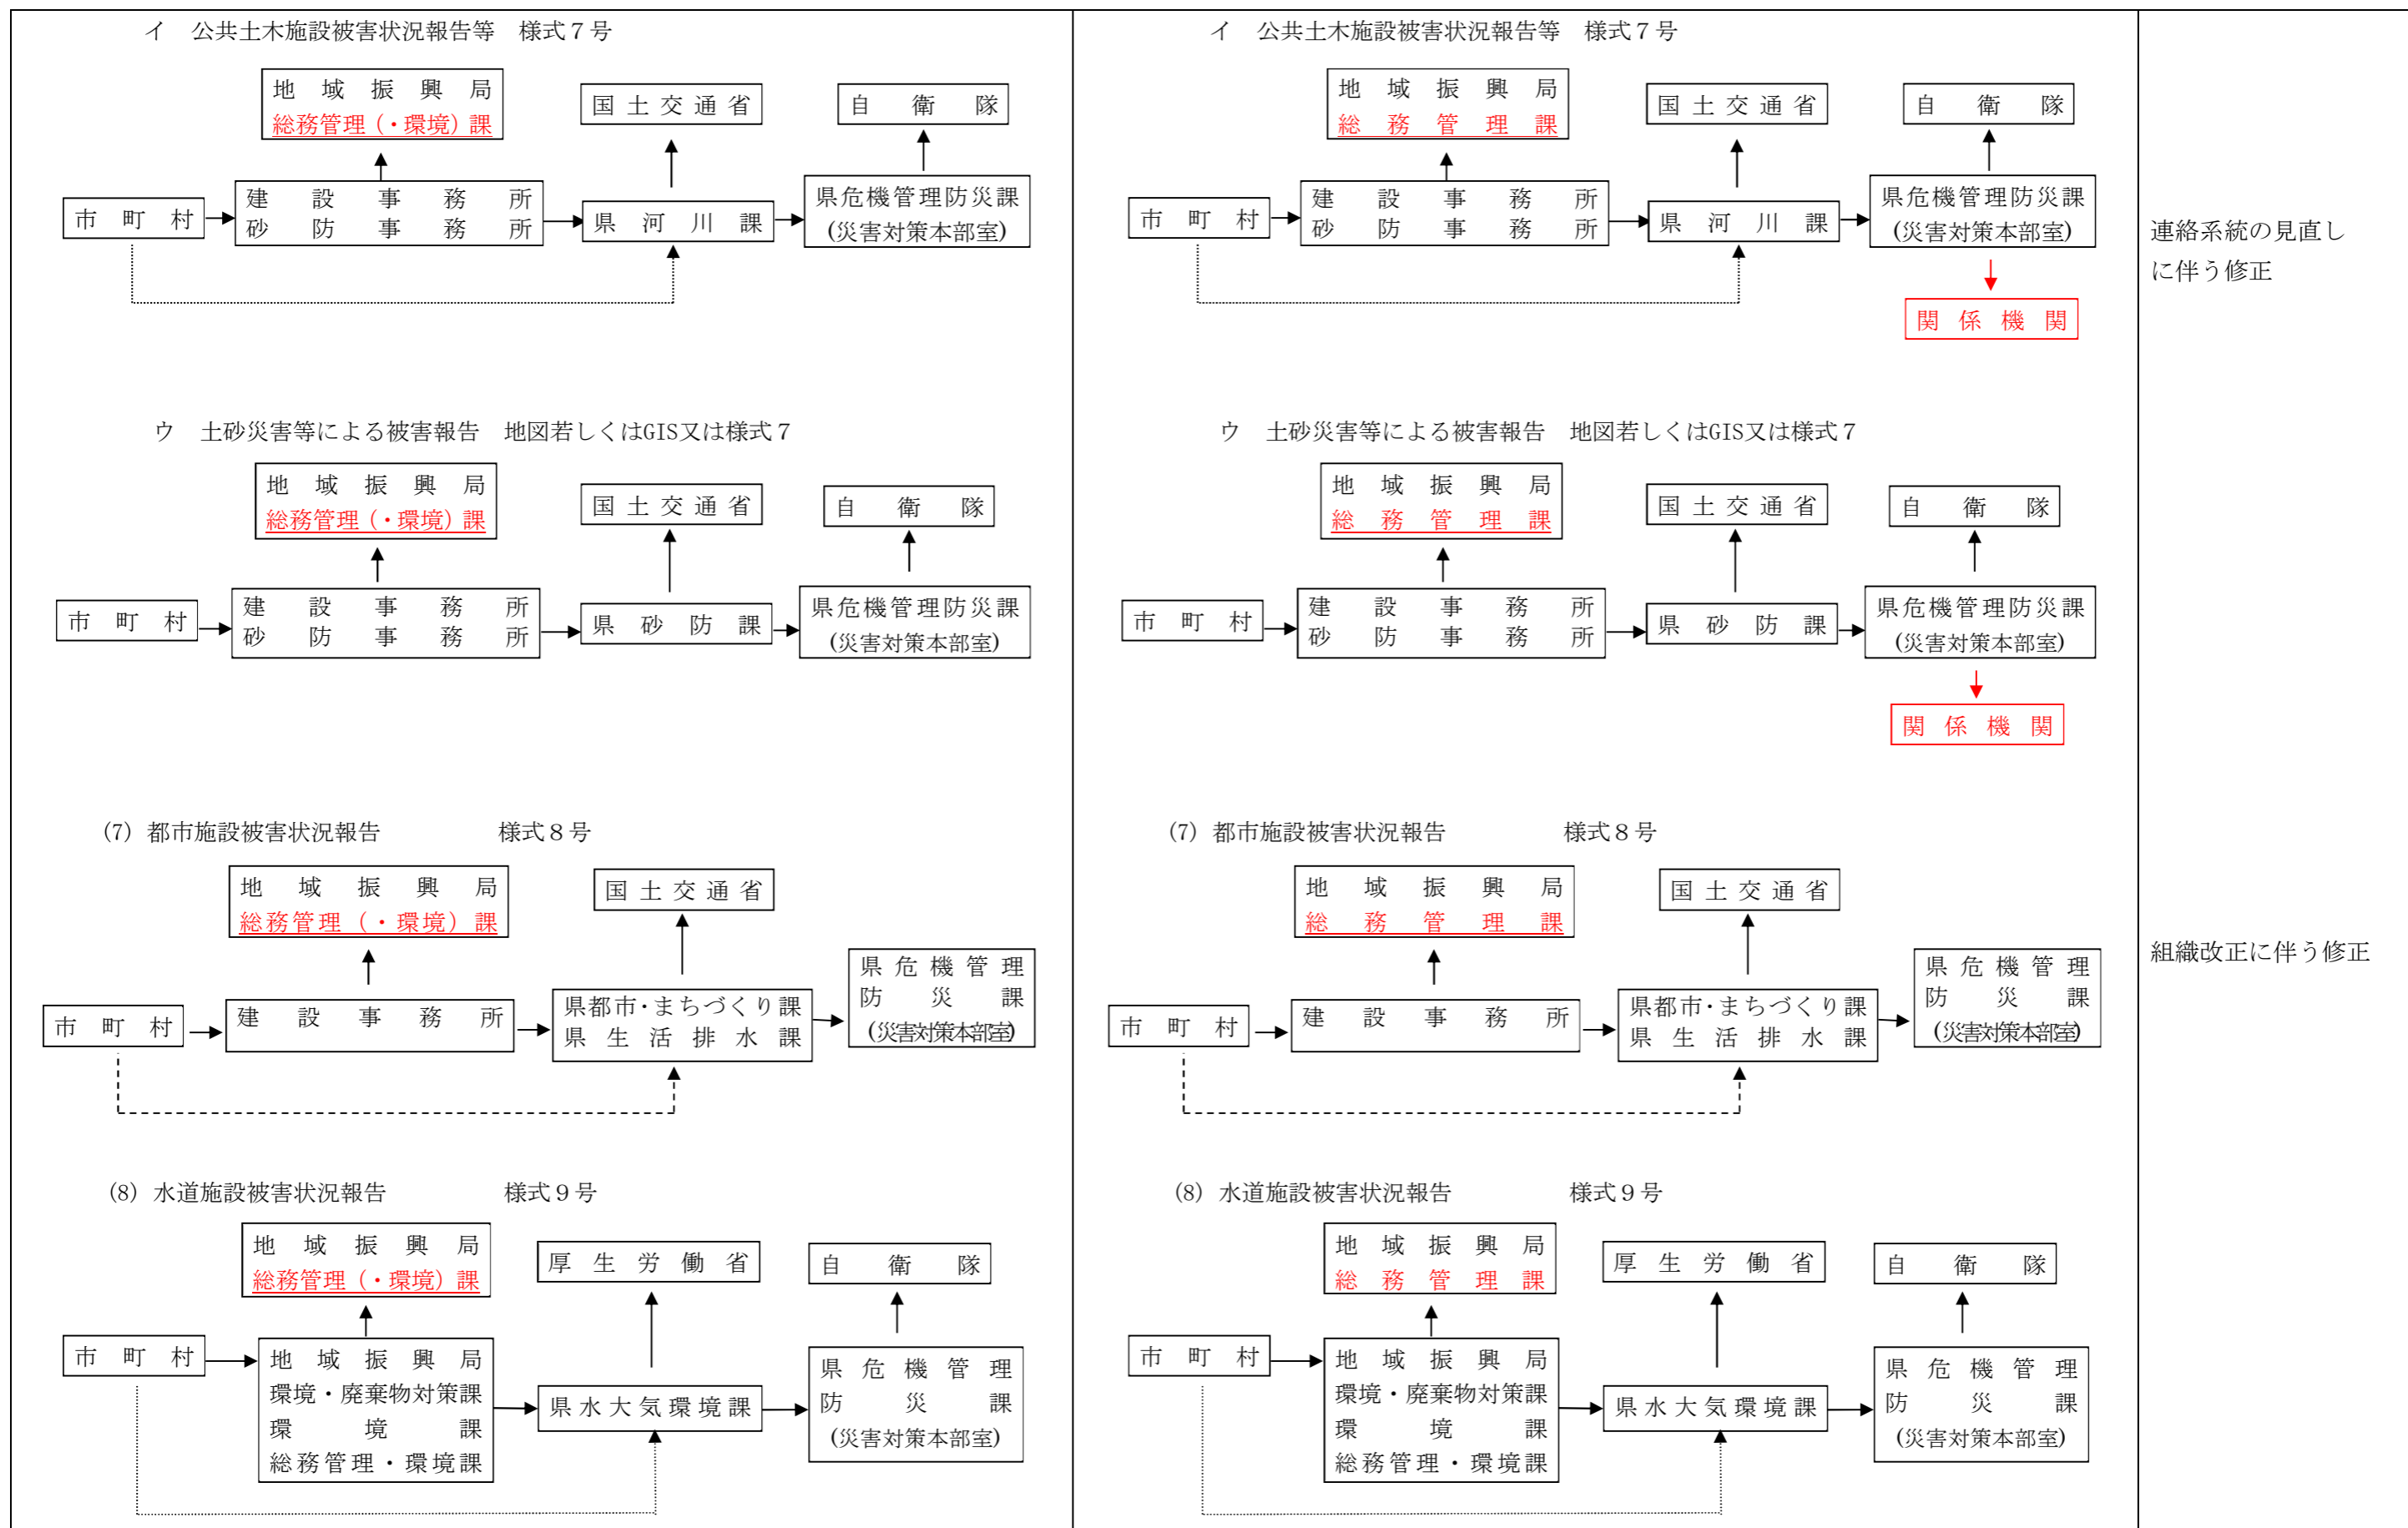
イ　公共土木施設被害状況報告等　様式７号

地域振興局
総務管理（・環境）課

国土交通省

自衛隊

市町村

建設事務所
砂防事務所

県河川課

県危機管理防災課
(災害対策本部室)

ウ　土砂災害等による被害報告　地図若しくはGIS又は様式７

地域振興局
総務管理（・環境）課

国土交通省

自衛隊

市町村

建設事務所
砂防事務所

県砂防課

県危機管理防災課
(災害対策本部室)

(7) 都市施設被害状況報告　様式８号

地域振興局
総務管理（・環境）課

国土交通省

市町村

建設事務所

県都市・まちづくり課
県生活排水課

県危機管理
防災課
(災害対策本部室)

(8) 水道施設被害状況報告　様式９号

地域振興局
総務管理（・環境）課

厚生労働省

自衛隊

市町村

地域振興局
環境・廃棄物対策課
環境課
総務管理・環境課

県水大気環境課

県危機管理
防災課
(災害対策本部室)

イ　公共土木施設被害状況報告等　様式７号

地域振興局
総務管理課

国土交通省

自衛隊

市町村

建設事務所
砂防事務所

県河川課

県危機管理防災課
(災害対策本部室)

関係機関

ウ　土砂災害等による被害報告　地図若しくはGIS又は様式７

地域振興局
総務管理課

国土交通省

自衛隊

市町村

建設事務所
砂防事務所

県砂防課

県危機管理防災課
(災害対策本部室)

関係機関

(7) 都市施設被害状況報告　様式８号

地域振興局
総務管理課

国土交通省

市町村

建設事務所

県都市・まちづくり課
県生活排水課

県危機管理
防災課
(災害対策本部室)

(8) 水道施設被害状況報告　様式９号

地域振興局
総務管理課

厚生労働省

自衛隊

市町村

地域振興局
環境・廃棄物対策課
環境課
総務管理・環境課

県水大気環境課

県危機管理
防災課
(災害対策本部室)

連絡系統の見直しに伴う修正

組織改正に伴う修正